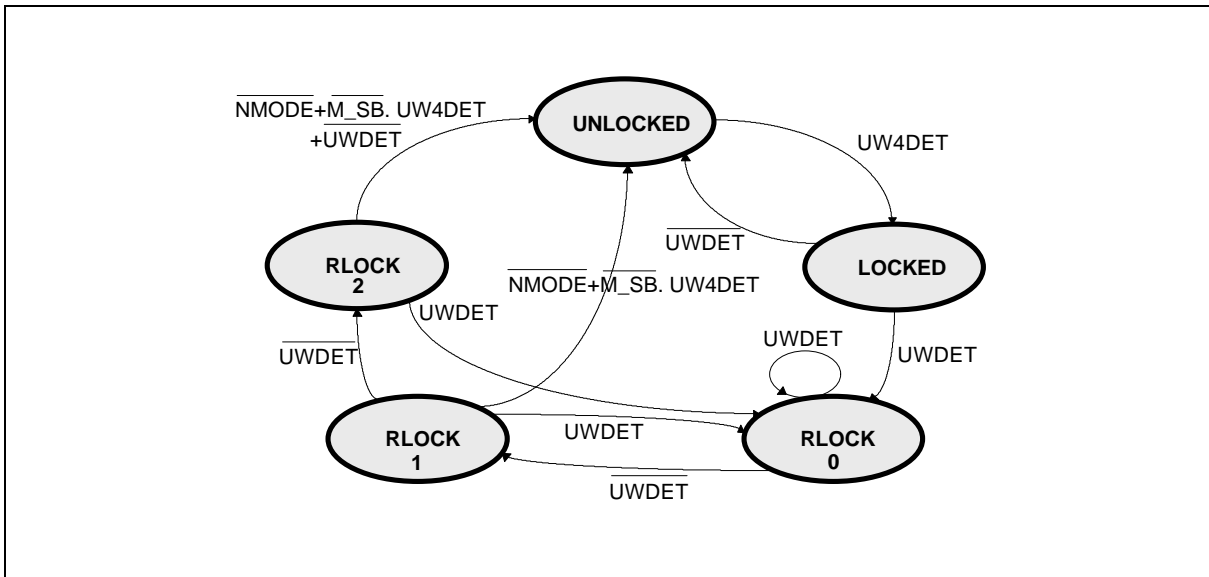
$\overline{NMODE}+\overline{M\_SB}$. UW4DET $+\overline{UWDET}$

UNLOCKED

UW4DET

$\overline{UWDET}$

RLOCK 2

$\overline{NMODE}+\overline{M\_SB}$. UW4DET

LOCKED

UWDET

UWDET

$\overline{UWDET}$

UWDET

RLOCK 1

UWDET

RLOCK 0

$\overline{UWDET}$